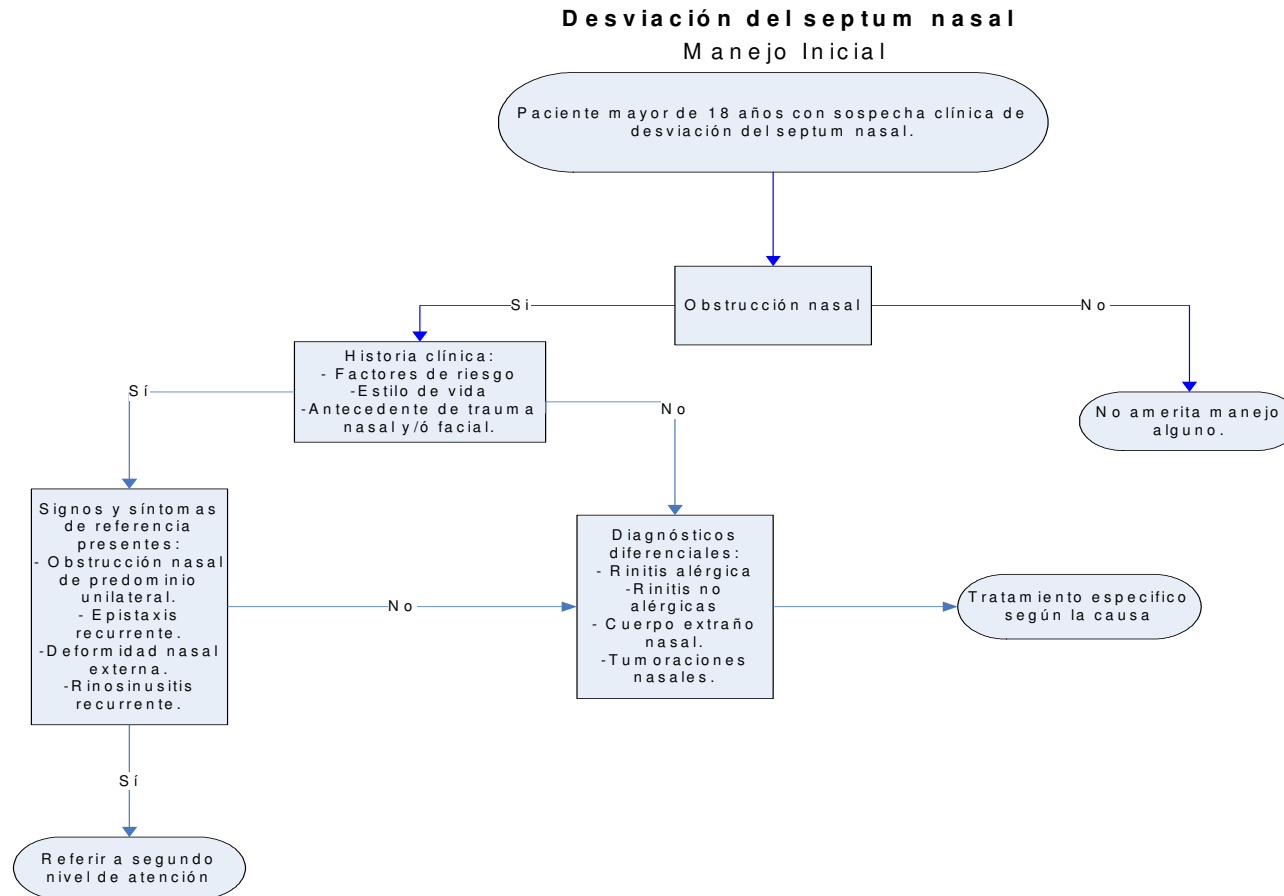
**Desviación del septum nasal**

Manejo Inicial

Paciente mayor de 18 años con sospecha clínica de desviación del septum nasal.

Obstrucción nasal

Si

No

No amerita manejo alguno.

Historia clínica:
- Factores de riesgo
-Estilo de vida
-Antecedente de trauma nasal y/ó facial.

Sí

No

Signos y síntomas de referencia presentes:
- Obstrucción nasal de predominio unilateral.
- Epistaxis recurrente.
-Deformidad nasal externa.
-Rinosinusitis recurrente.

No

Diagnósticos diferenciales:
- Rinitis alérgica
-Rinitis no alérgicas
- Cuerpo extraño nasal.
-Tumoraciones nasales.

Tratamiento especifico según la causa

Sí

Referir a segundo nivel de atención